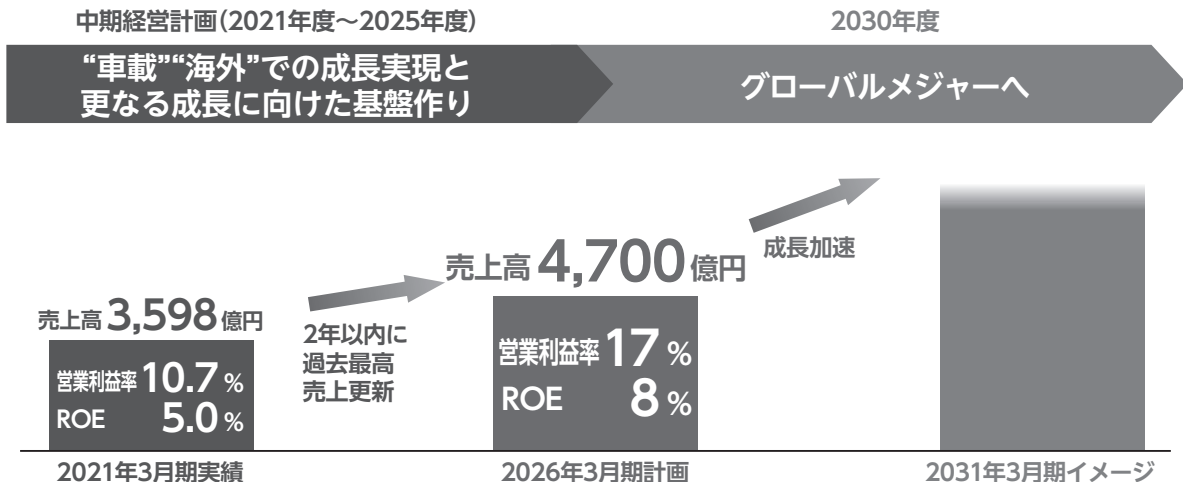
中期経営計画(2021年度～2025年度)

2030年度

"車載""海外"での成長実現と更なる成長に向けた基盤作り

グローバルメジャーへ

売上高 3,598億円

営業利益率 10.7%
ROE 5.0%

2年以内に過去最高売上更新

売上高 4,700億円

営業利益率 17%
ROE 8%

成長加速

2021年3月期実績

2026年3月期計画

2031年3月期イメージ